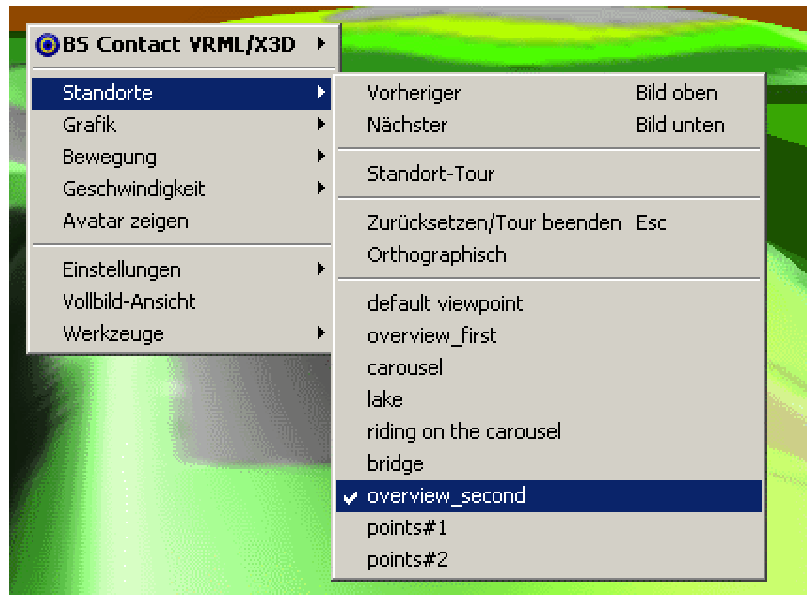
BS Contact VRML/X3D

Standorte
Grafik
Bewegung
Geschwindigkeit
Avatar zeigen

Einstellungen
Vollbild-Ansicht
Werkzeuge

Vorheriger Bild oben
Nächster Bild unten

Standort-Tour

Zurücksetzen/Tour beenden Esc
Orthographisch

default viewpoint
overview_first
carousel
lake
riding on the carousel
bridge
✔ overview_second
points#1
points#2